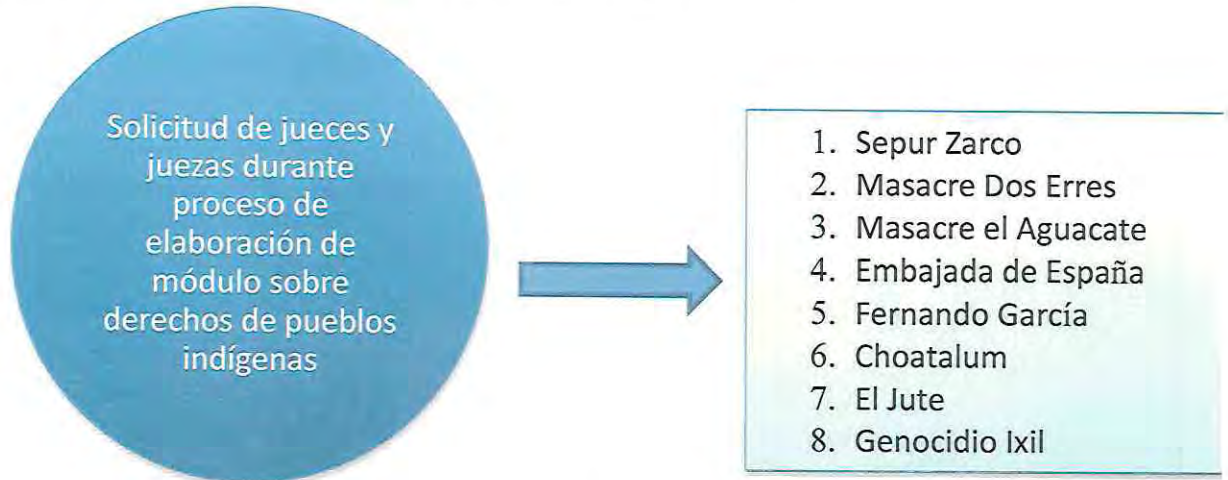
Solicitud de jueces y juezas durante proceso de elaboración de módulo sobre derechos de pueblos indígenas

1. Sepur Zarco
2. Masacre Dos Erres
3. Masacre el Aguacate
4. Embajada de España
5. Fernando García
6. Choatalum
7. El Jute
8. Genocidio Ixil